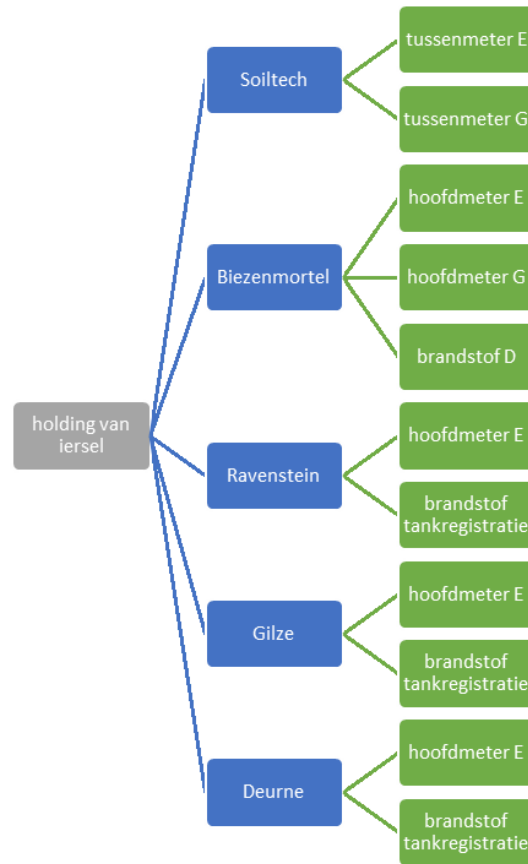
holding van iersel

Soiltech
tussenmeter E
tussenmeter G

Biezenmortel
hoofdmeter E
hoofdmeter G
brandstof D

Ravenstein
hoofdmeter E
brandstof tankregistratie

Gilze
hoofdmeter E
brandstof tankregistratie

Deurne
hoofdmeter E
brandstof tankregistratie